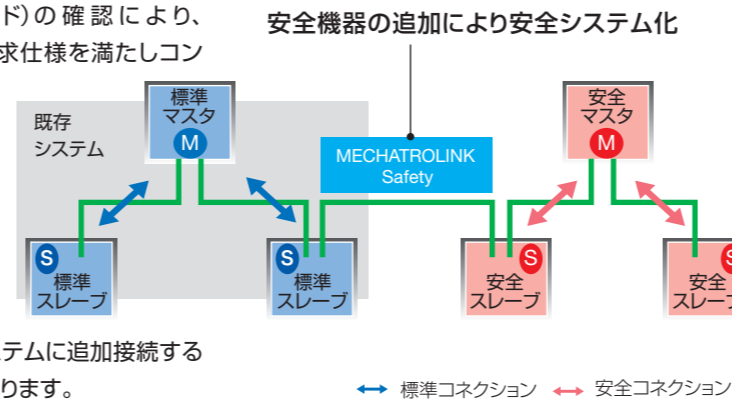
ド)の確認により、
求仕様を満たしコン

安全機器の追加により安全システム化

既存
システム

標準
マスタ
M

MECHATROLINK
Safety

安全
マスタ
M

S
標準
スレーブ

S
標準
スレーブ

安全
スレーブ
S

安全
スレーブ
S

テムに追加接続する
ります。

標準コネクション
安全コネクション